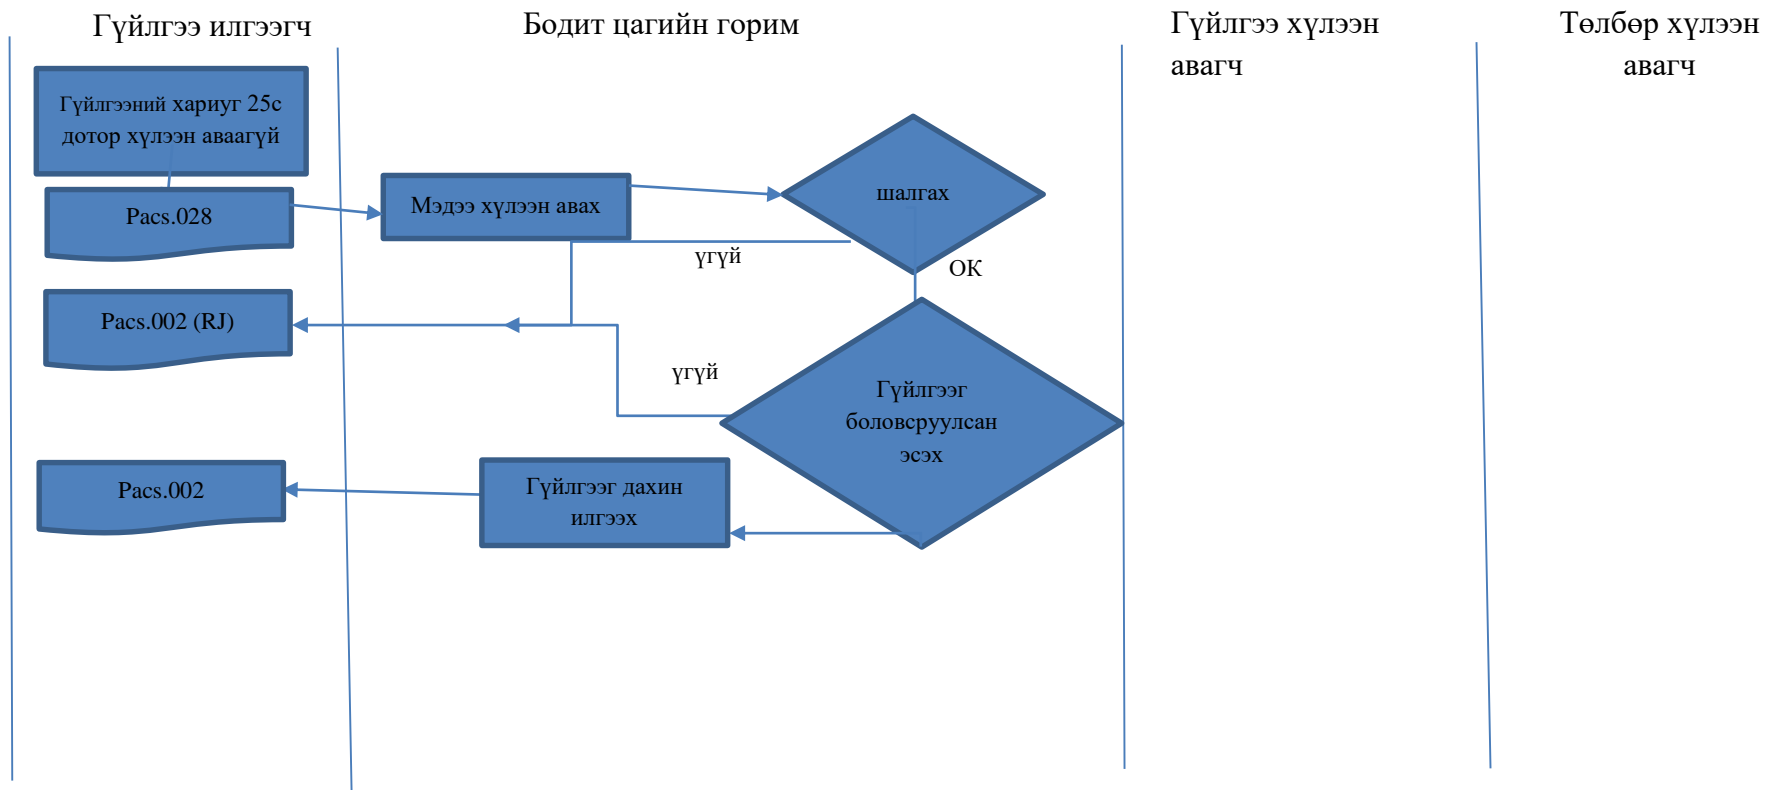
Гүйлгээ илгээгч

Бодит цагийн горим

Гүйлгээ хүлээн авагч

Төлбөр хүлээн авагч

Гүйлгээний хариуг 25с дотор хүлээн аваагүй

Pacs.028

Мэдээ хүлээн авах

шалгах

үгүй

OK

Pacs.002 (RJ)

үгүй

Гүйлгээг боловсруулсан эсэх

Pacs.002

Гүйлгээг дахин илгээх